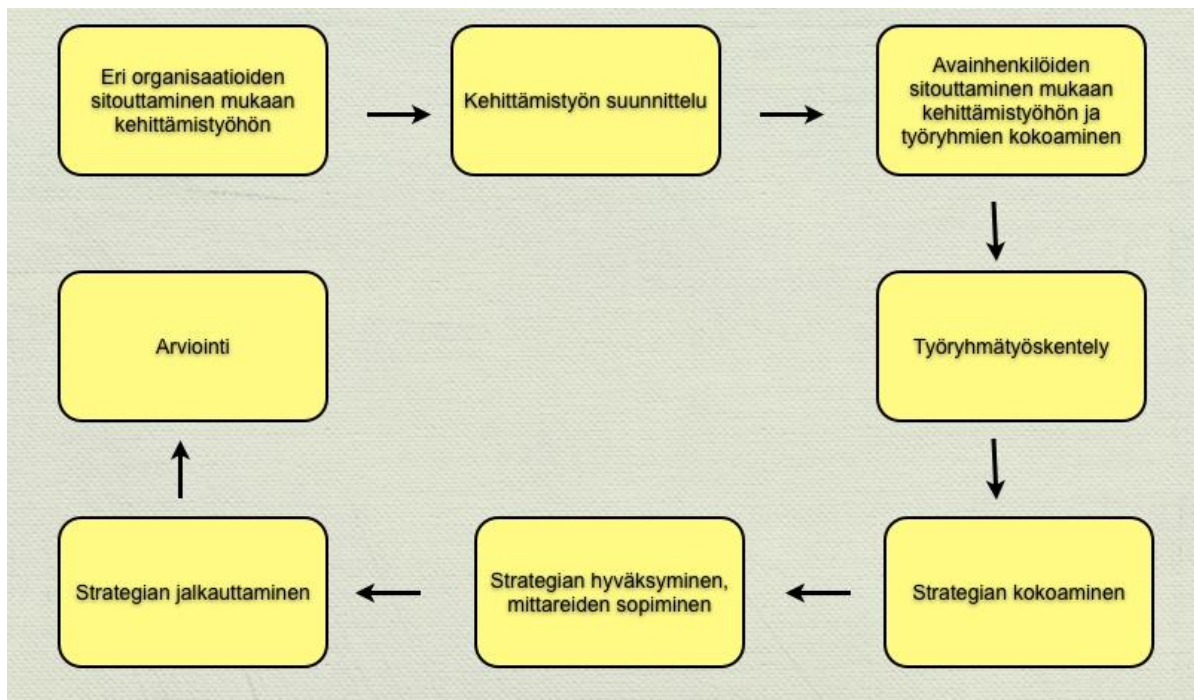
Eri organisaatioiden sitouttaminen mukaan kehittämistyöhön

Kehittämistyön suunnittelu

Avainhenkilöiden sitouttaminen mukaan kehittämistyöhön ja työryhmien kokoaminen

Työryhmätyöskentely

Strategian kokoaminen

Strategian hyväksyminen, mittareiden sopiminen

Strategian jalkauttaminen

Arviointi